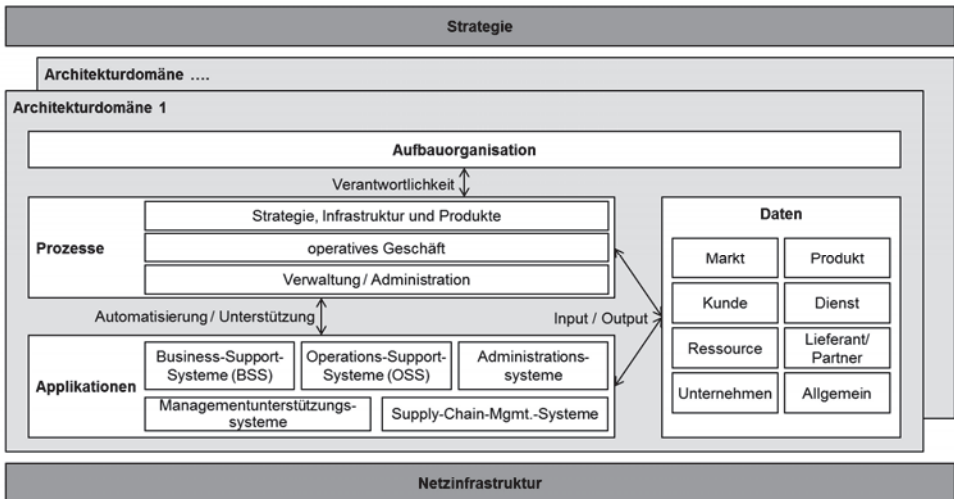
Strategie

Architekturdomäne ....

Architekturdomäne 1

Aufbauorganisation

Verantwortlichkeit

Prozesse

Strategie, Infrastruktur und Produkte

operatives Geschäft

Verwaltung / Administration

Automatisierung / Unterstützung

Input / Output

Applikationen

Business-Support-Systeme (BSS)

Operations-Support-Systeme (OSS)

Administrationssysteme

Managementunterstützungssysteme

Supply-Chain-Mgmt.-Systeme

Daten

| Markt | Produkt |
|---|---|
| Kunde | Dienst |
| Ressource | Lieferant/ Partner |
| Unternehmen | Allgemein |

Netzinfrastruktur